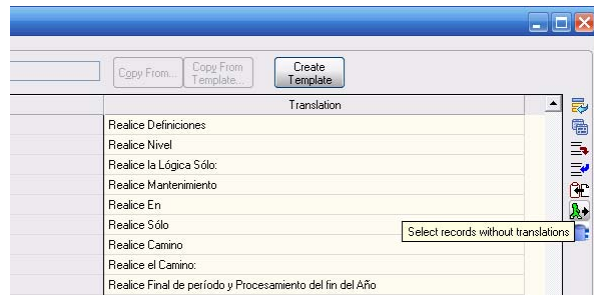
Copy From...

Copy From Template...

Create Template

Translation

Realice Definiciones
Realice Nivel
Realice la Lógica Sólo:
Realice Mantenimiento
Realice En
Realice Sólo
Realice Camino
Realice el Camino:
Realice Final de período y Procesamiento del fin del Año

Select records without translations